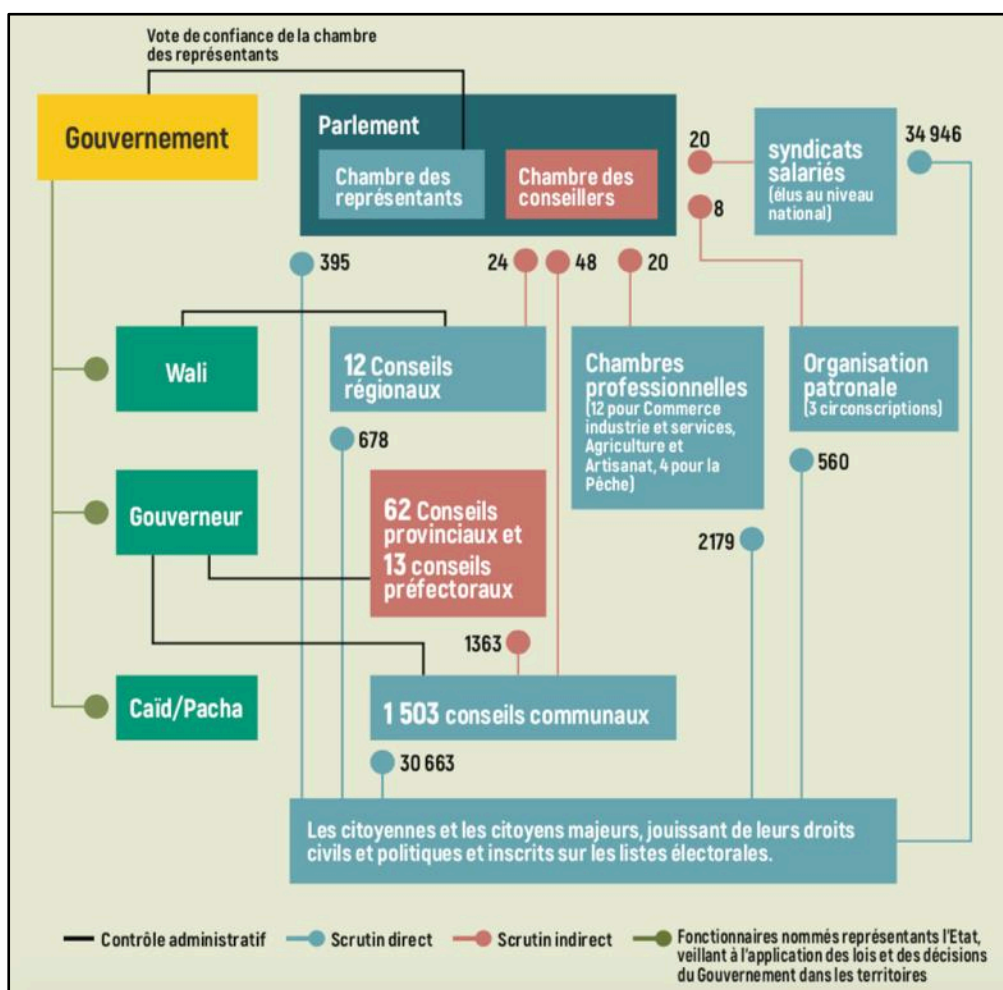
Vote de confiance de la chambre des représentants

Gouvernement

Parlement

Chambre des représentants

Chambre des conseillers

20

syndicats salariés (élus au niveau national)

34 946

8

395

24

48

20

Wali

12 Conseils régionaux

Chambres professionnelles (12 pour Commerce industrie et services, Agriculture et Artisanat, 4 pour la Pêche)

Organisation patronale (3 circonscriptions)

678

560

Gouverneur

62 Conseils provinciaux et 13 conseils préfectoraux

2179

1363

Caïd/Pacha

1 503 conseils communaux

30 663

Les citoyennes et les citoyens majeurs, jouissant de leurs droits civils et politiques et inscrits sur les listes électorales.

Contrôle administratif

Scrutin direct

Scrutin indirect

Fonctionnaires nommés représentants l'Etat, veillant à l'application des lois et des décisions du Gouvernement dans les territoires